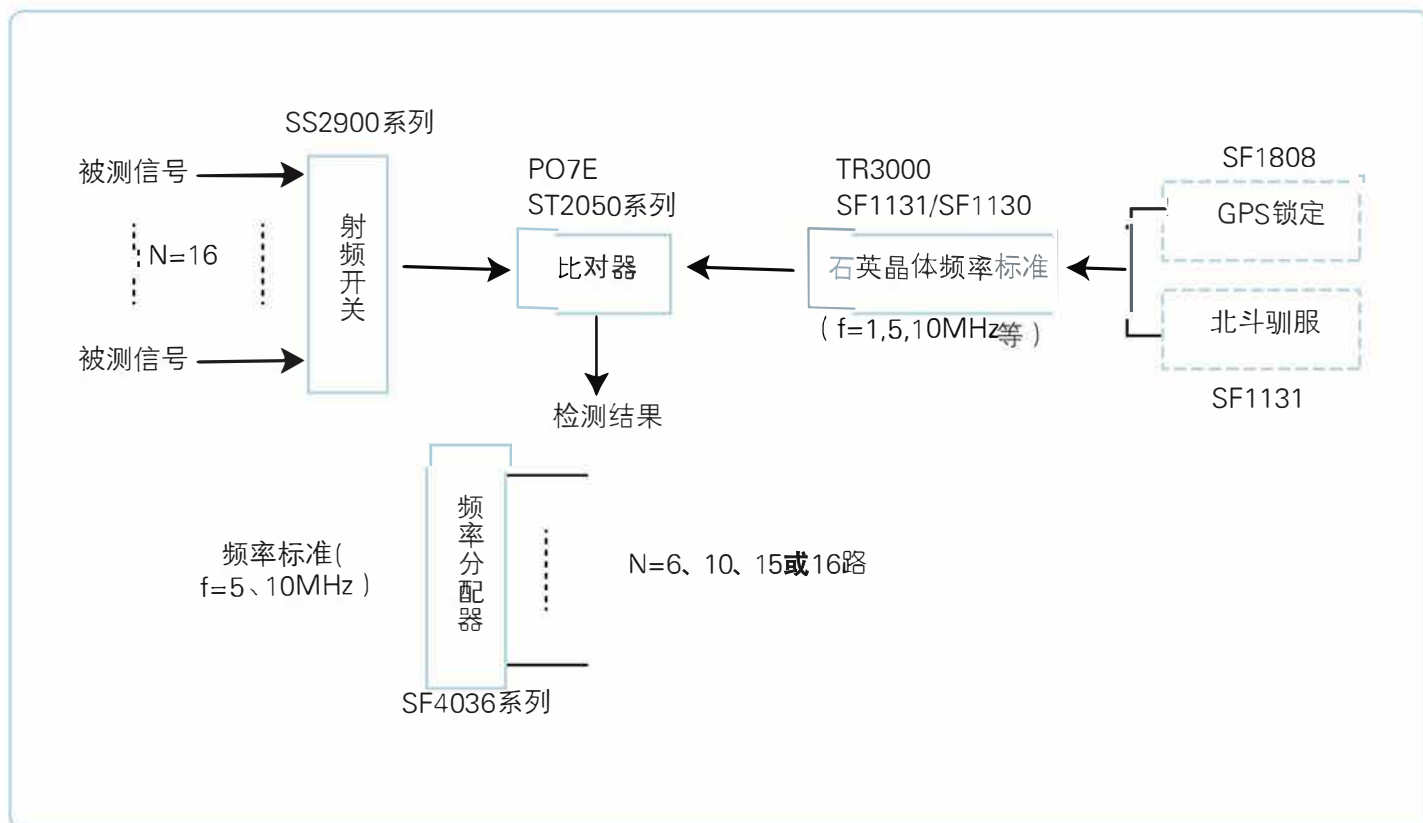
SS2900系列

被测信号

N=16

被测信号

射频开关

PO7E
ST2050系列

比对器

检测结果

TR3000
SF1131/SF1130

石英晶体频率标准

( f=1,5,10MHz等 )

SF1808

GPS锁定

北斗驯服

SF1131

频率标准(
f=5、10MHz )

频率分配器

N=6、10、15或16路

SF4036系列